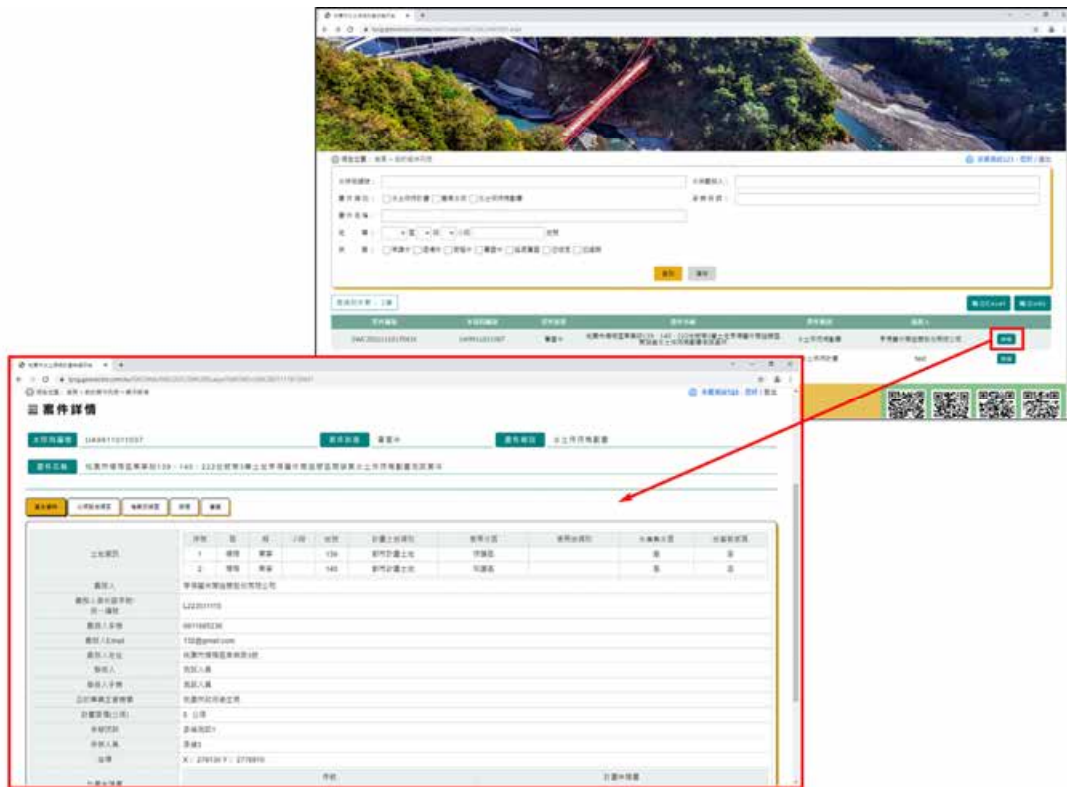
案件詳情

水保局編號 DA06111011007

案件狀態 審查中

案件類型 水土保持計畫

案件名稱 桃園市復興區澤仁段139、140、222地號等3筆土地之申請人開發申請案水土保持計畫審查案

基本資料

| 序號 | 區 | 段 | 小段 | 地號 | 計畫土地類別 | 使用分區 | 使用地類別 | 水庫集水區 | 出露範圍 |
|---|---|---|---|---|---|---|---|---|---|
| 1 | 復興 | 澤仁 | | 139 | 都市計畫土地 | 保護區 | | 是 | 否 |
| 2 | 復興 | 澤仁 | | 140 | 都市計畫土地 | 保護區 | | 是 | 否 |

義務人 | 申請義務開發股份有限公司

Test@gmail.com

X：276130 Y：2778810